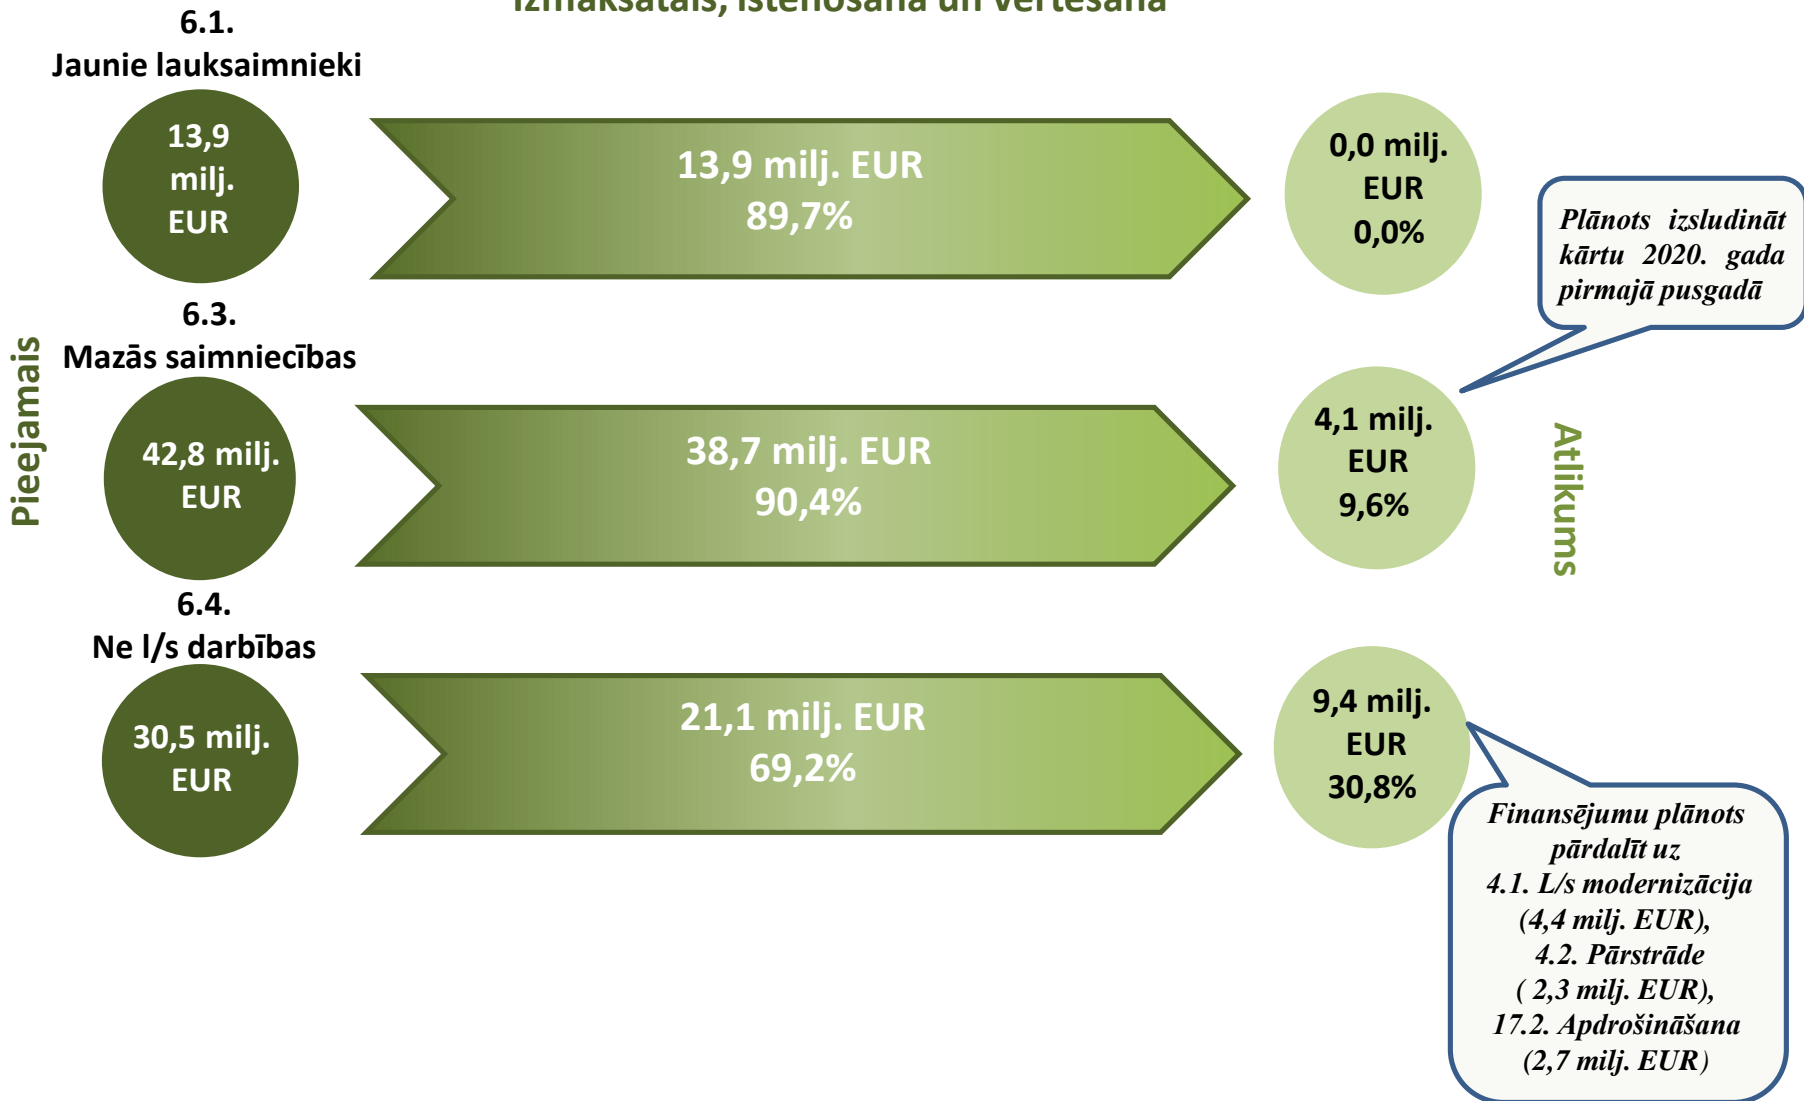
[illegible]

6.1.
Jaunie lauksaimnieki

13,9 milj. EUR

13,9 milj. EUR
89,7%

0,0 milj. EUR
0,0%

Plānots izsludināt kārtu 2020. gada pirmajā pusgadā

6.3.
Mazās saimniecības

Pieejamais

42,8 milj. EUR

38,7 milj. EUR
90,4%

4,1 milj. EUR
9,6%

Atlikums

6.4.
Ne l/s darbības

30,5 milj. EUR

21,1 milj. EUR
69,2%

9,4 milj. EUR
30,8%

Finansējumu plānots pārdalīt uz
4.1. L/s modernizācija (4,4 milj. EUR),
4.2. Pārstrāde ( 2,3 milj. EUR),
17.2. Apdrošināšana (2,7 milj. EUR)